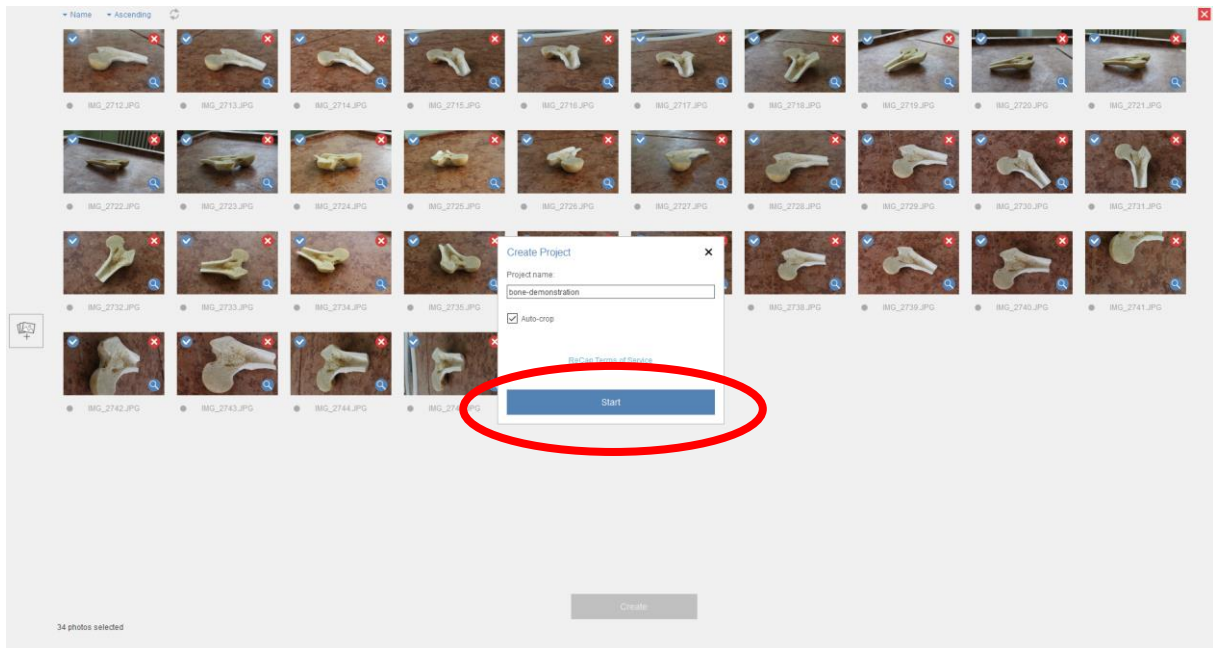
Name Ascending

IMG_2712.JPG IMG_2713.JPG IMG_2714.JPG IMG_2715.JPG IMG_2716.JPG IMG_2717.JPG IMG_2718.JPG IMG_2719.JPG IMG_2720.JPG IMG_2721.JPG

IMG_2722.JPG IMG_2723.JPG IMG_2724.JPG IMG_2725.JPG IMG_2726.JPG IMG_2727.JPG IMG_2728.JPG IMG_2729.JPG IMG_2730.JPG IMG_2731.JPG

IMG_2732.JPG IMG_2733.JPG IMG_2734.JPG IMG_2735.JPG IMG_2738.JPG IMG_2739.JPG IMG_2740.JPG IMG_2741.JPG

IMG_2742.JPG IMG_2743.JPG IMG_2744.JPG IMG_274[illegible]JPG

Create Project
×
Project name:
bone-demonstration
Auto-crop
ReCap Terms of Service
Start

Create

34 photos selected